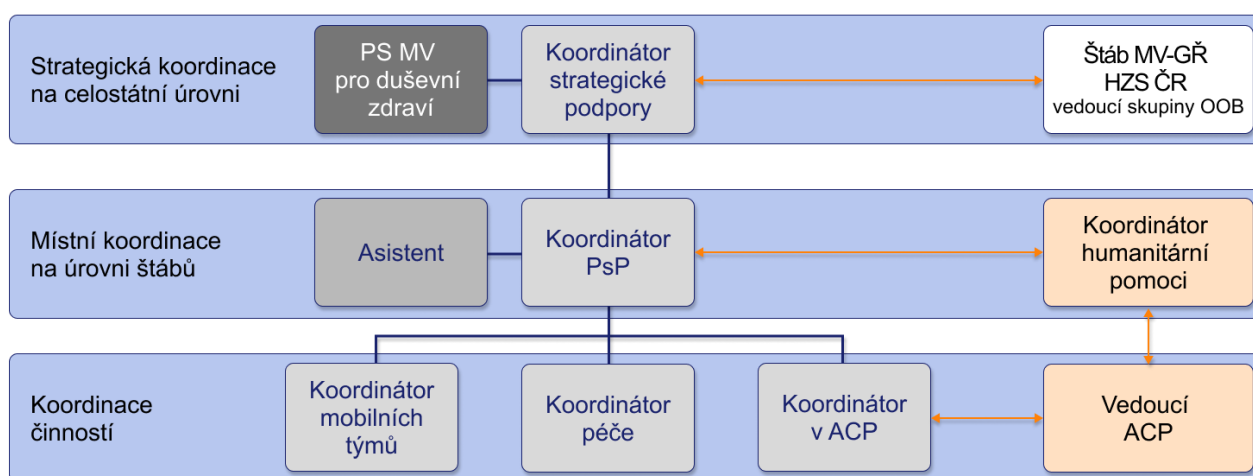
Strategická koordinace na celostátní úrovni

PS MV pro duševní zdraví

Koordinátor strategické podpory

Štáb MV-GŘ HZS ČR vedoucí skupiny OOB

Místní koordinace na úrovni štábů

Asistent

Koordinátor PsP

Koordinátor humanitární pomoci

Koordinace činností

Koordinátor mobilních týmů

Koordinátor péče

Koordinátor v ACP

Vedoucí ACP